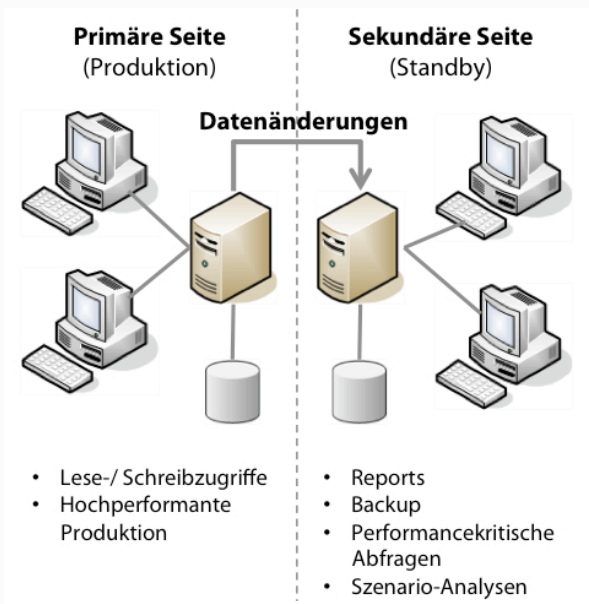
**Primäre Seite**
(Produktion)

**Sekundäre Seite**
(Standby)

**Datenänderungen**

- Lese-/ Schreibzugriffe
- Hochperformante Produktion

- Reports
- Backup
- Performancekritische Abfragen
- Szenario-Analysen